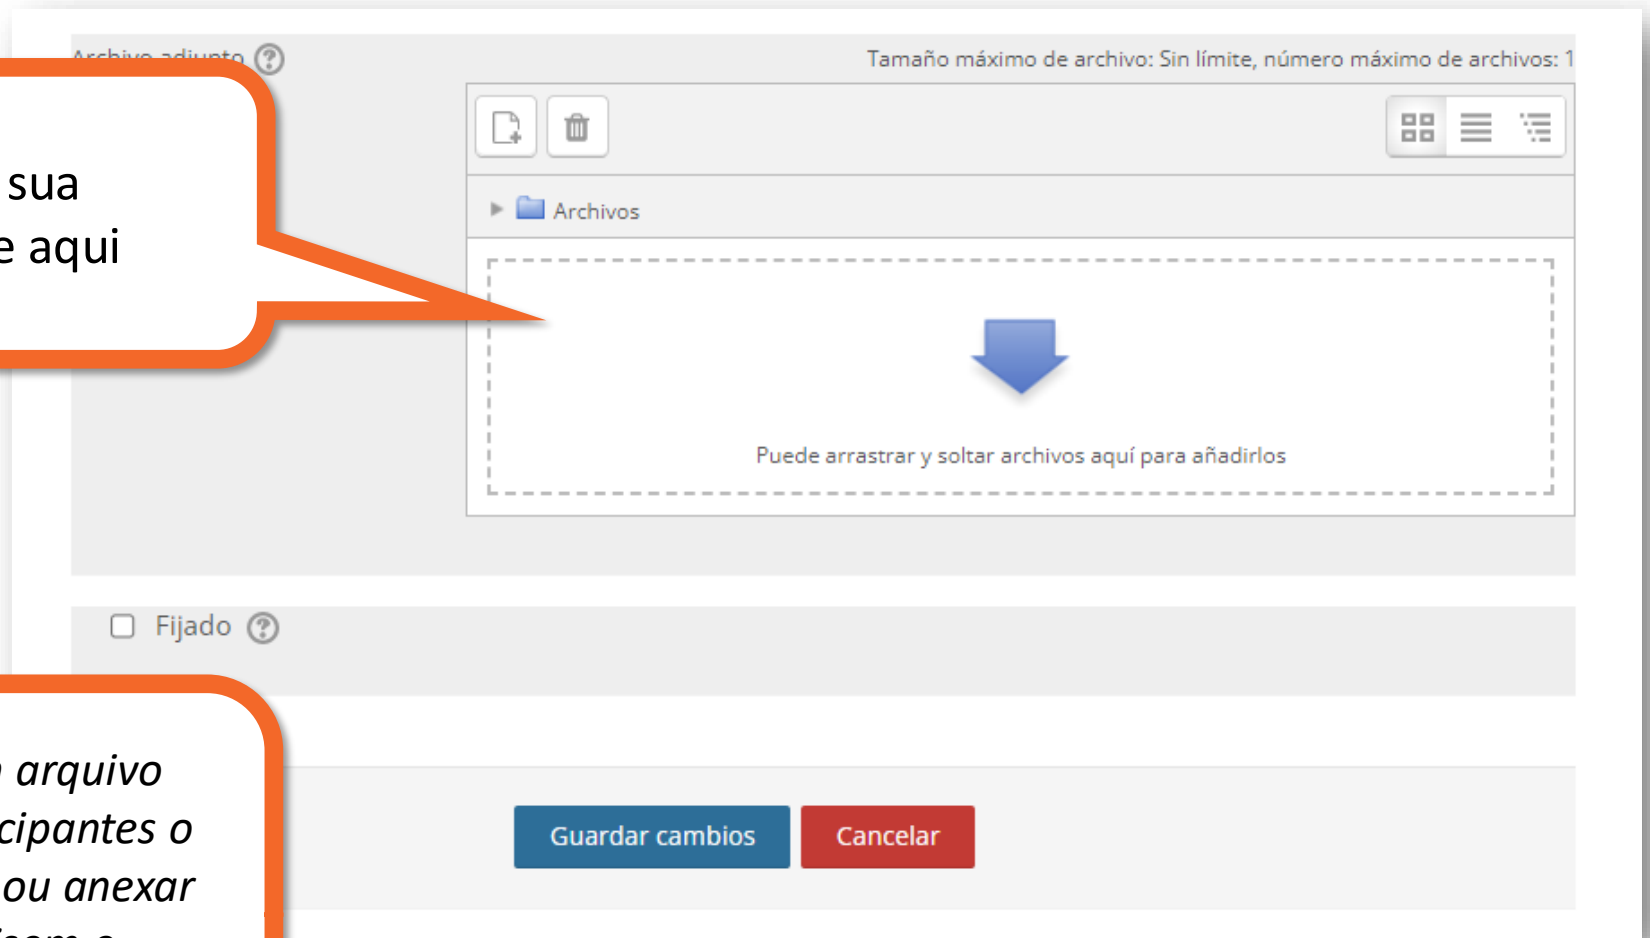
Archivo adjunto

Tamaño máximo de archivo: Sin límite, número máximo de archivos: 1

sua
e aqui

Archivos

Puede arrastrar y soltar archivos aquí para añadirlos

Fijado

arquivo
cipantes o
ou anexar
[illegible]

Guardar cambios

Cancelar